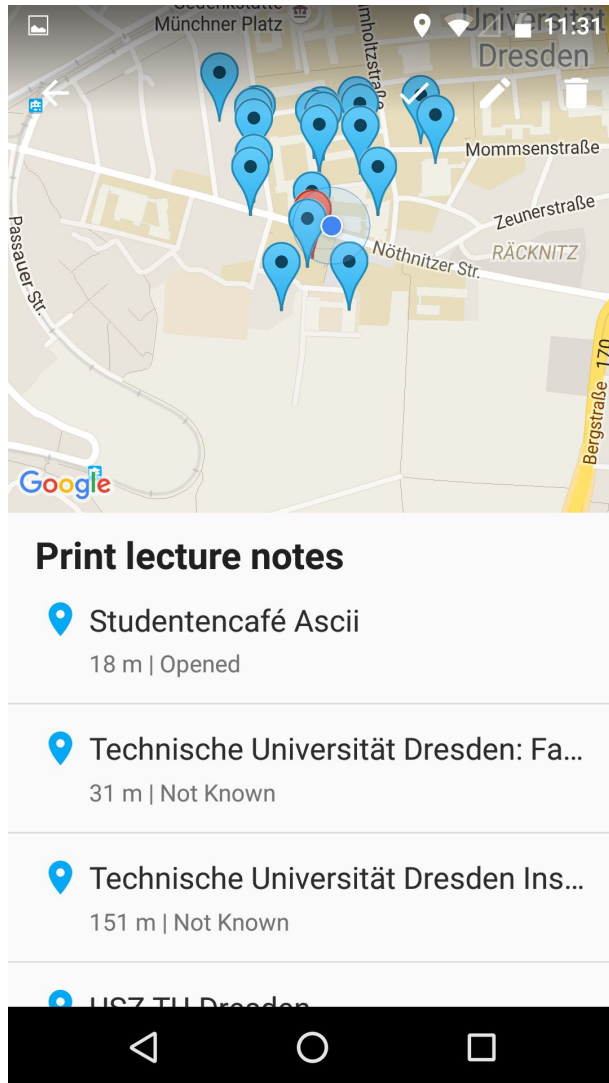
Gedenkstätte
Münchner Platz
11:31
Universität
Dresden
mholtzstraße
Mommsenstraße
Zeunerstraße
RÄCKNITZ
Nöthnitzer Str.
Passauer Str.
Bergstraße 170
Google

Print lecture notes

Studentencafé Ascii
18 m | Opened

Technische Universität Dresden: Fa...
31 m | Not Known

Technische Universität Dresden Ins...
151 m | Not Known

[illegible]